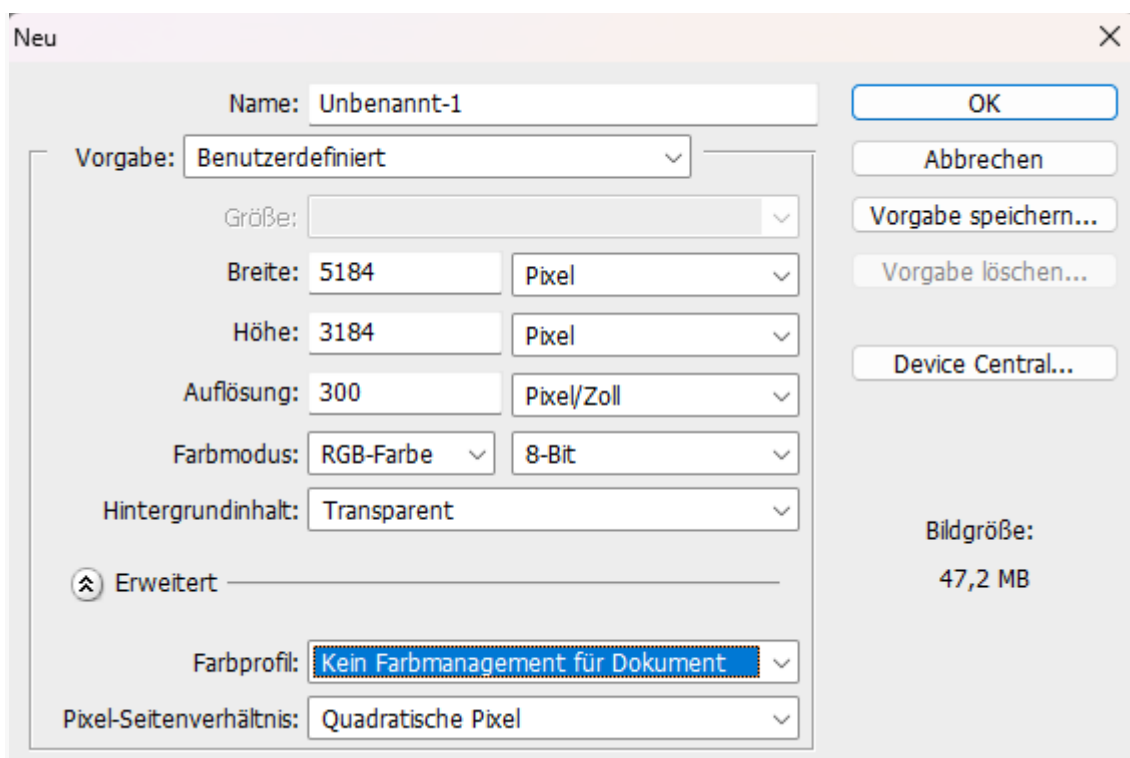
Neu
×

Name: Unbenannt-1

Vorgabe: Benutzerdefiniert

Größe:

Breite: 5184 Pixel

Höhe: 3184 Pixel

Auflösung: 300 Pixel/Zoll

Farbmodus: RGB-Farbe 8-Bit

Hintergrundinhalt: Transparent

Erweitert

Farbprofil: Kein Farbmanagement für Dokument

Pixel-Seitenverhältnis: Quadratische Pixel

OK

Abbrechen

Vorgabe speichern...

Vorgabe löschen...

Device Central...

Bildgröße:

47,2 MB